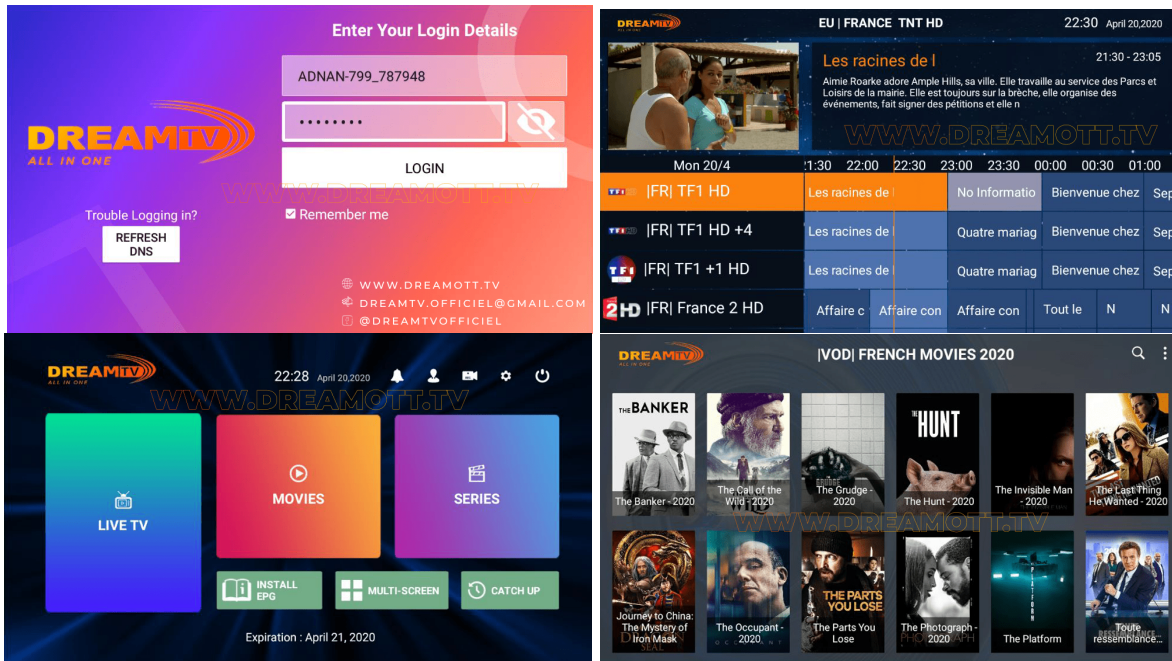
Enter Your Login Details

ADNAN-799_787948

•••••••••

LOGIN

DREAMTV ALL IN ONE

Trouble Logging in?

REFRESH DNS

Remember me

WWW.DREAMOTT.TV

WWW.DREAMOTT.TV
DREAMTV.OFFICIEL@GMAIL.COM
@DREAMTVOFFICIEL

DREAMTV ALL IN ONE

EU | FRANCE TNT HD

22:30 April 20,2020

Les racines de l

21:30 - 23:05

Aimie Roarke adore Ample Hills, sa ville. Elle travaille au service des Parcs et Loisirs de la mairie. Elle est toujours sur la brèche, elle organise des événements, fait signer des pétitions et elle n

WWW.DREAMOTT.TV

Mon 20/4 21:30 22:00 22:30 23:00 23:30 00:00 00:30 01:00

| | | | | | |
|---|---|---|---|---|---|
| TF1 | \|FR\| TF1 HD | Les racines de l | No Informatio | Bienvenue chez | Sep |
| TF1 | \|FR\| TF1 HD +4 | Les racines de l | Quatre mariag | Bienvenue chez | Sep |
| TF1 | \|FR\| TF1 +1 HD | Les racines de l | Quatre mariag | Bienvenue chez | Sep |
| 2HD | \|FR\| France 2 HD | Affaire c / Affaire con | Affaire con | Tout le / N | N |

DREAMTV ALL IN ONE

22:28 April 20,2020

WWW.DREAMOTT.TV

LIVE TV

MOVIES

SERIES

INSTALL EPG

MULTI-SCREEN

CATCH UP

Expiration : April 21, 2020

DREAMTV ALL IN ONE

|VOD| FRENCH MOVIES 2020

THE BANKER
The Banker - 2020

The Call of the Wild - 2020

The Grudge - 2020

THE HUNT
The Hunt - 2020

The Invisible Man - 2020

The Last Thing He Wanted - 2020

WWW.DREAMOTT.TV

Journey to China: The Mystery of Iron Mask

The Occupant - 2020

THE PARTS YOU LOSE
The Parts You Lose

The Photograph - 2020

The Platform

Toute ressemblance...